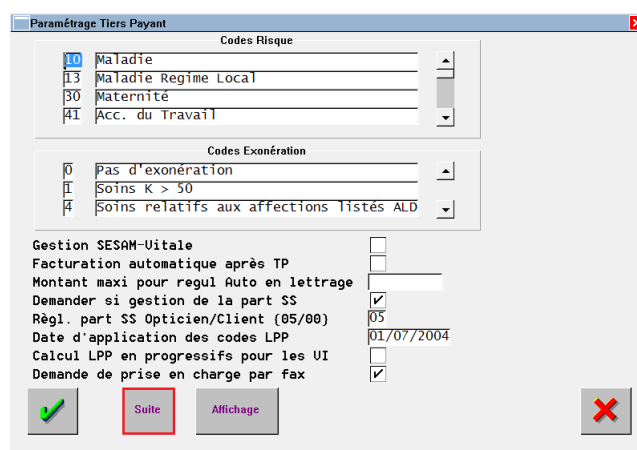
Paramétrage Tiers Payant

Codes Risque

| | |
|---|---|
| 10 | Maladie |
| 13 | Maladie Regime Local |
| 30 | Maternité |
| 41 | Acc. du Travail |

Codes Exonération

| | |
|---|---|
| 0 | Pas d'exonération |
| 1 | Soins K > 50 |
| 4 | Soins relatifs aux affections listés ALD |

Gestion SESAM-Vitale
Facturation automatique après TP
Montant maxi pour regul Auto en lettrage
Demander si gestion de la part SS ✓
Règl. part SS Opticien/Client (05/00) 05
Date d'application des codes LPP 01/07/2004
Calcul LPP en progressifs pour les VI
Demande de prise en charge par fax ✓

Suite
Affichage